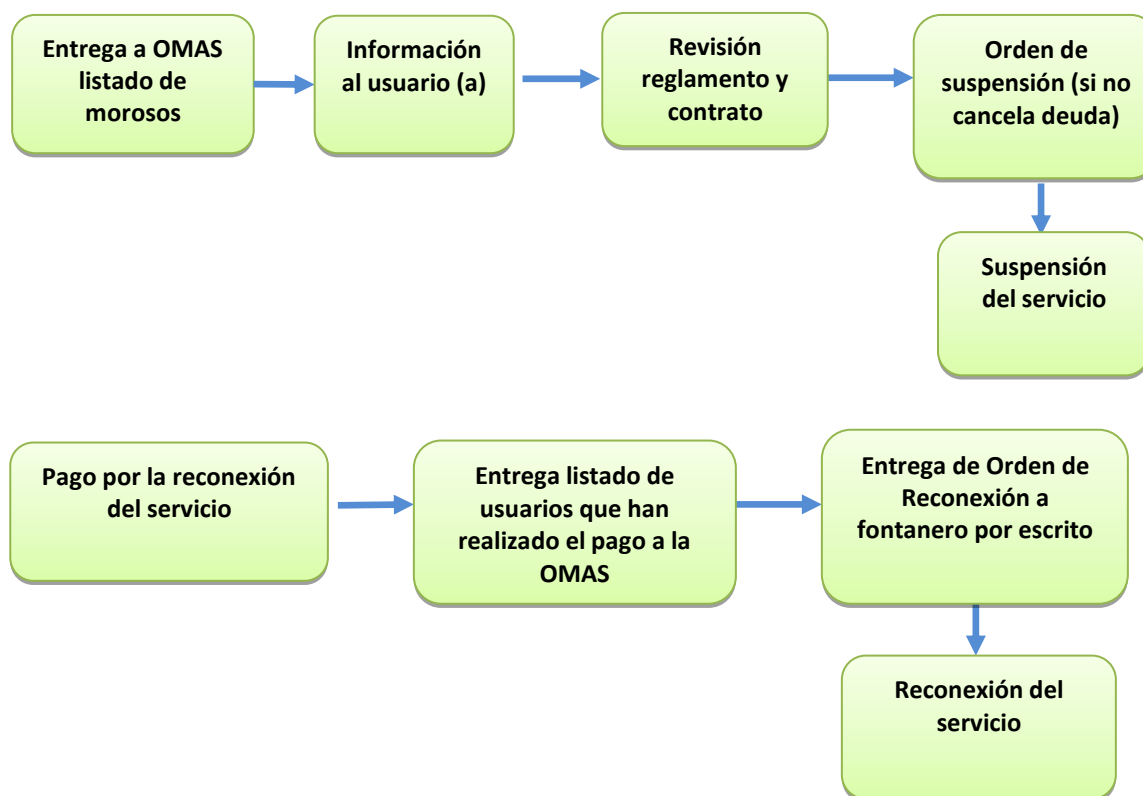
Entrega a OMAS listado de morosos

Información al usuario (a)

Revisión reglamento y contrato

Orden de suspensión (si no cancela deuda)

Suspensión del servicio

Pago por la reconexión del servicio

Entrega listado de usuarios que han realizado el pago a la OMAS

Entrega de Orden de Reconexión a fontanero por escrito

Reconexión del servicio